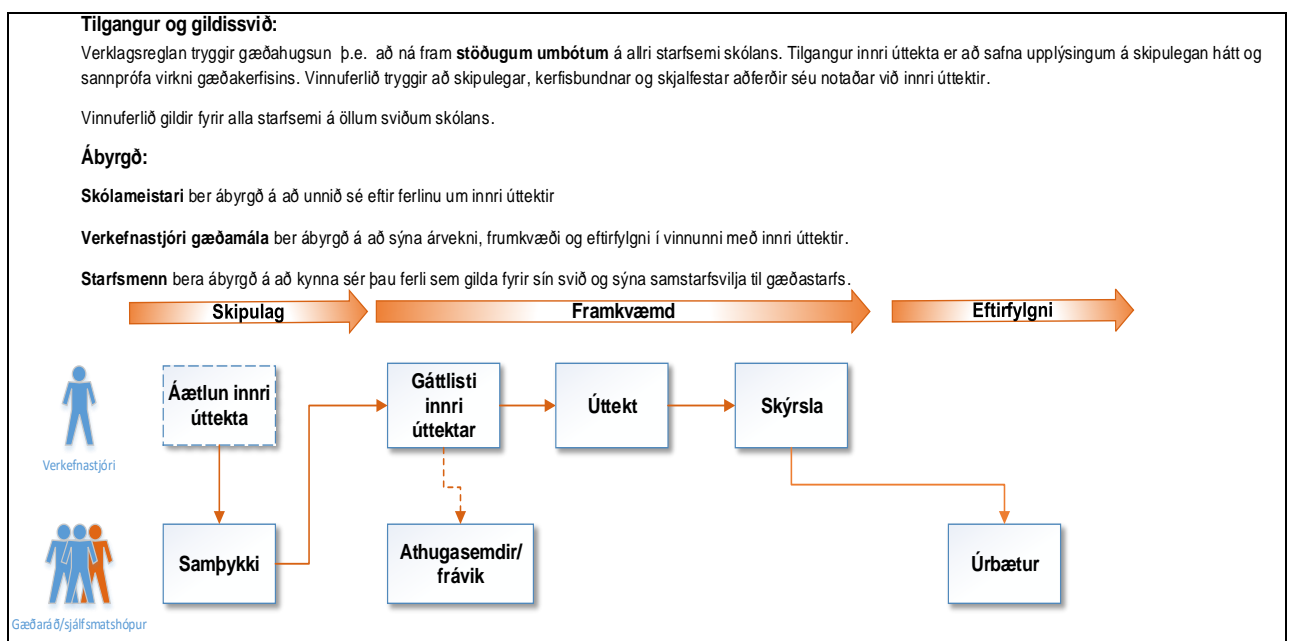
**Tilgangur og gildissvið:**

Verklagsreglan tryggir gæðahugsun þ.e. að ná fram **stöðugum umbótum** á allri starfsemi skólans. Tilgangur innri úttekta er að safna upplýsingum á skipulegan hátt og sannprófa virkni gæðakerfisins. Vinnuferlið tryggir að skipulegar, kerfisbundnar og skjalfestar aðferðir séu notaðar við innri úttektir.

Vinnuferlið gildir fyrir alla starfsemi á öllum sviðum skólans.

**Ábyrgð:**

**Skólameistari** ber ábyrgð á að unnið sé eftir ferlinu um innri úttektir

**Verkefnastjóri gæðamála** ber ábyrgð á að sýna árvekni, frumkvæði og eftirfylgni í vinnunni með innri úttektir.

**Starfsmenn** bera ábyrgð á að kynna sér þau ferli sem gilda fyrir sín svið og sýna samstarfsvilja til gæðastarfs.

Skipulag

Framkvæmd

Eftirfylgni

Verkefnastjóri

Áætlun innri úttekta

Gáttlisti innri úttektar

Úttekt

Skýrsla

Gæðaráð/sjálfsmatshópur

Samþykki

Athugasemdir/ frávik

Úrbætur